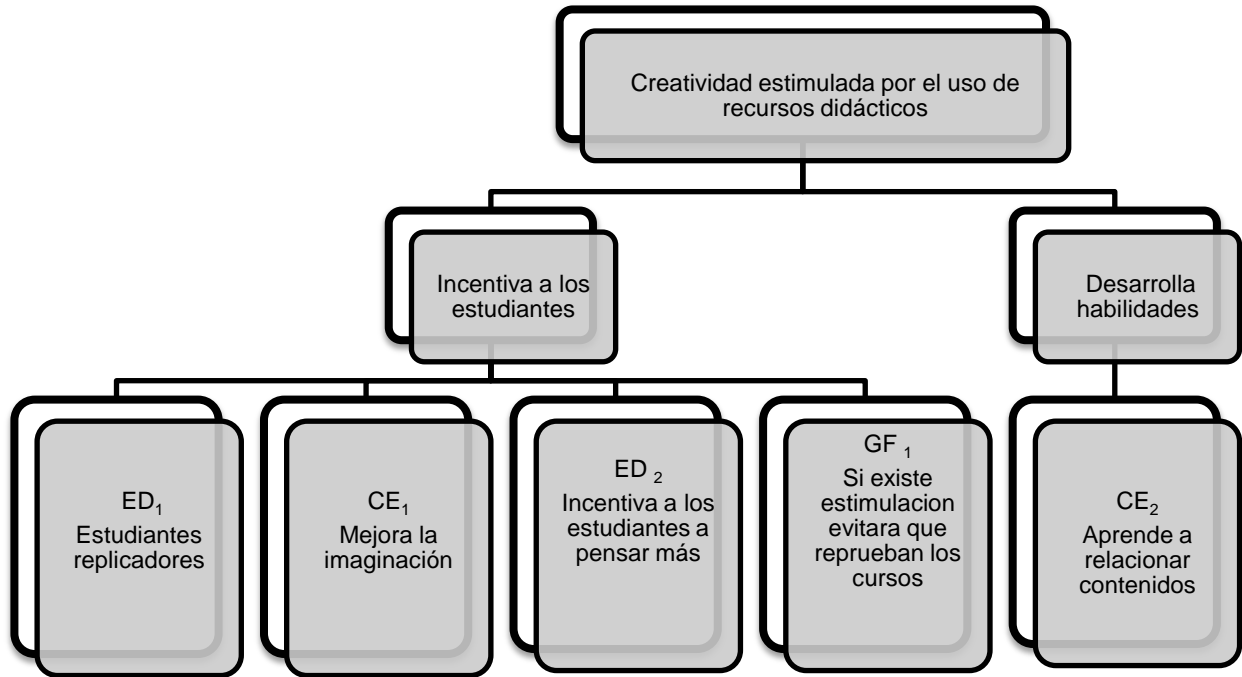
Creatividad estimulada por el uso de recursos didácticos

Incentiva a los estudiantes

Desarrolla habilidades

$ED_1$
Estudiantes replicadores

$CE_1$
Mejora la imaginación

$ED_2$
Incentiva a los estudiantes a pensar más

$GF_1$
Si existe estimulacion evitara que reprueban los cursos

$CE_2$
Aprende a relacionar contenidos